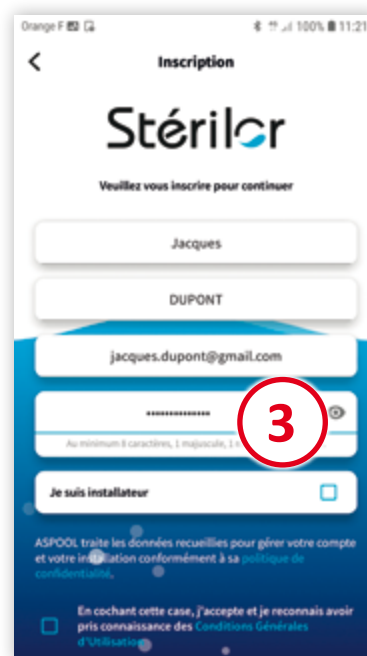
Orange F
100% 11:21

Inscription

Stérilor

Veuillez vous inscrire pour continuer

Jacques

DUPONT

jacques.dupont@gmail.com

••••••••••••••

3

Au minimum 8 caractères, 1 majuscule, 1 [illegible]

Je suis installateur

ASPOOL traite les données recueillies pour gérer votre compte et votre installation conformément à sa politique de confidentialité.

En cochant cette case, j'accepte et je reconnais avoir pris connaissance des Conditions Générales d'Utilisation